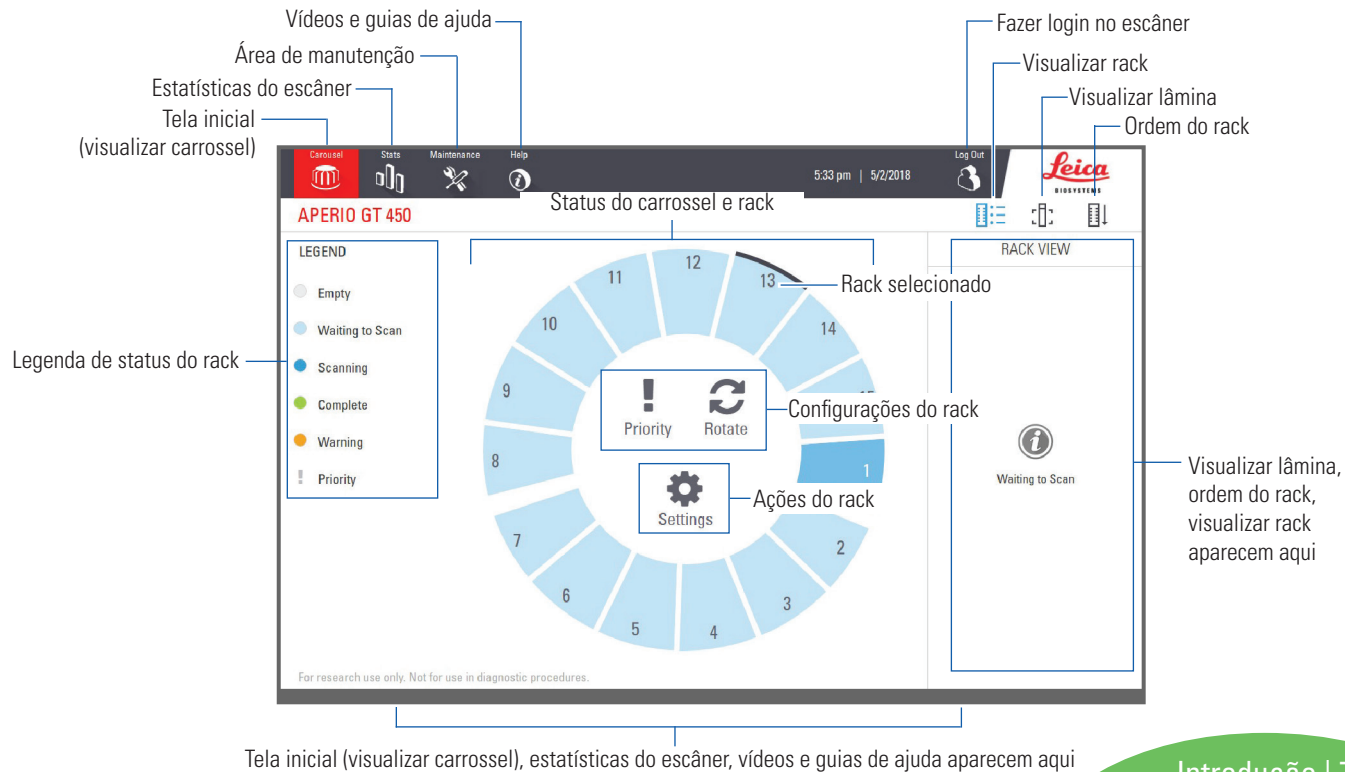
Vídeos e guias de ajuda
Área de manutenção
Estatísticas do escâner
Tela inicial (visualizar carrossel)
Fazer login no escâner
Visualizar rack
Visualizar lâmina
Ordem do rack

Carousel
Stats
Maintenance
Help
5:33 pm | 5/2/2018
Log Out
Leica BIOSYSTEMS

APERIO GT 450
Status do carrossel e rack

LEGEND
Empty
Waiting to Scan
Scanning
Complete
Warning
Priority

Legenda de status do rack

12
13
11
14
10
9
8
7
6
5
4
3
2
1

Rack selecionado
Priority
Rotate
Configurações do rack
Settings
Ações do rack

RACK VIEW
Waiting to Scan

Visualizar lâmina, ordem do rack, visualizar rack aparecem aqui

For research use only. Not for use in diagnostic procedures.

Tela inicial (visualizar carrossel), estatísticas do escâner, vídeos e guias de ajuda aparecem aqui

Introdução | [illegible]